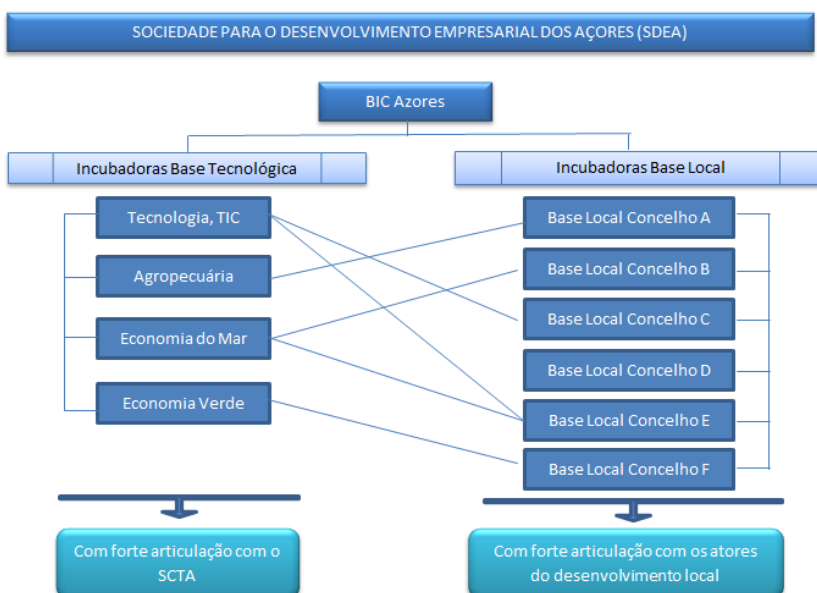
SOCIEDADE PARA O DESENVOLVIMENTO EMPRESARIAL DOS AÇORES (SDEA)

BIC Azores

Incubadoras Base Tecnológica

Incubadoras Base Local

Tecnologia, TIC

Agropecuária

Economia do Mar

Economia Verde

Base Local Concelho A

Base Local Concelho B

Base Local Concelho C

Base Local Concelho D

Base Local Concelho E

Base Local Concelho F

Com forte articulação com o SCTA

Com forte articulação com os atores do desenvolvimento local